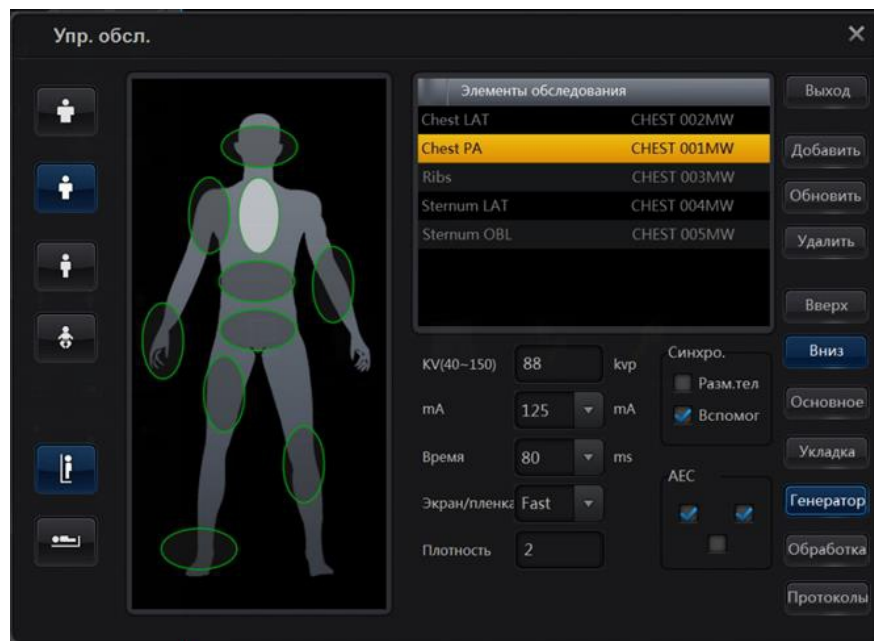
Упр. обсл.

×

Элементы обследования

| | |
|---|---|
| Chest LAT | CHEST 002MW |
| Chest PA | CHEST 001MW |
| Ribs | CHEST 003MW |
| Sternum LAT | CHEST 004MW |
| Sternum OBL | CHEST 005MW |

Выход
Добавить
Обновить
Удалить
Вверх
Вниз
Основное
Укладка
Генератор
Обработка
Протоколы

KV(40~150) 88 kvp
mA 125 mA
Время 80 ms
Экран/пленка Fast
Плотность 2

Синхро.
Разм.тел
Вспомог

AEC